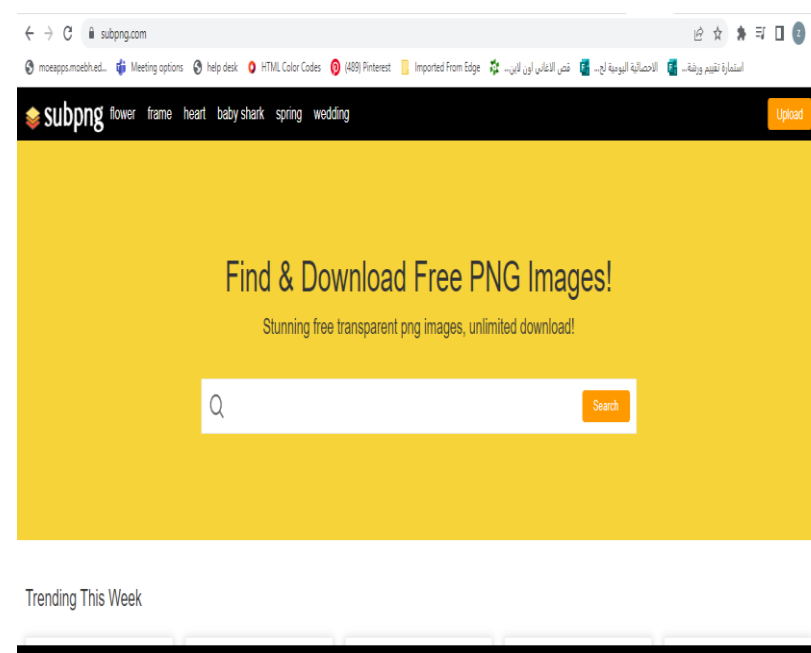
subpng.com

moeapps.moebh.ed... Meeting options help desk HTML Color Codes (489) Pinterest Imported From Edge قص الاغاني اون لاين... الاحصائية اليومية لح... استمارة تقييم ورقة...

subpng flower frame heart baby shark spring wedding

Upload

Find & Download Free PNG Images!

Stunning free transparent png images, unlimited download!

Search

Trending This Week